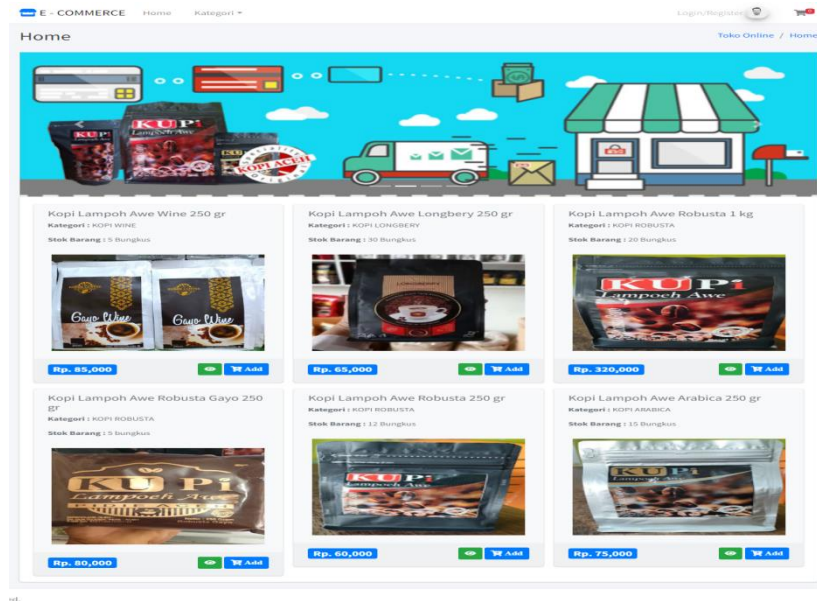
E - COMMERCE Home Kategori ▾

Login/Register

Home

Toko Online / Home

KUPi Lampoeh Awe

KOPI ACEH

Kopi Lampoh Awe Wine 250 gr
Kategori : KOPI WINE
Stok Barang : 5 Bungkus

Gayo Wine Gayo Wine

Rp. 85,000
Add

Kopi Lampoh Awe Longbery 250 gr
Kategori : KOPI LONGBERY
Stok Barang : 30 Bungkus

Rp. 65,000
Add

Kopi Lampoh Awe Robusta 1 kg
Kategori : KOPI ROBUSTA
Stok Barang : 20 Bungkus

KUPi Lampoeh Awe

Rp. 320,000
Add

Kopi Lampoh Awe Robusta Gayo 250 gr
Kategori : KOPI ROBUSTA
Stok Barang : 5 bungkus

KUPi Lampoeh Awe

Rp. 80,000
Add

Kopi Lampoh Awe Robusta 250 gr
Kategori : KOPI ROBUSTA
Stok Barang : 12 Bungkus

KUPi Lampoeh Awe

Rp. 60,000
Add

Kopi Lampoh Awe Arabica 250 gr
Kategori : KOPI ARABICA
Stok Barang : 15 Bungkus

KUPi Lampoeh Awe

Rp. 75,000
Add